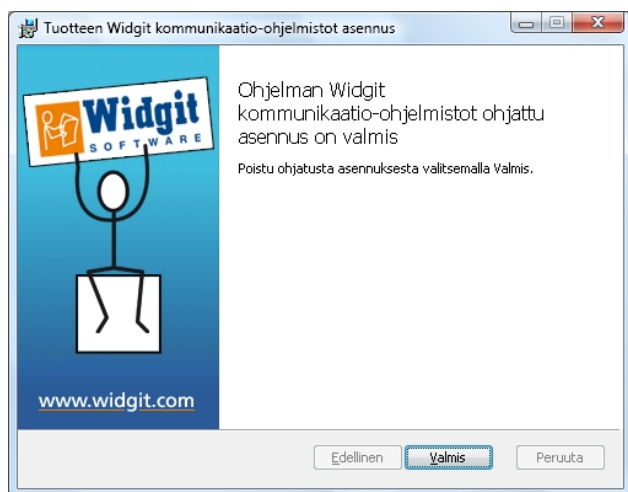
Tuotteen Widgit kommunikaatio-ohjelmistot asennus

Widgit SOFTWARE

www.widgit.com

Ohjelman Widgit kommunikaatio-ohjelmistot ohjattu asennus on valmis

Poistu ohjatusta asennuksesta valitsemalla Valmis.

Edellinen Valmis Peruuta